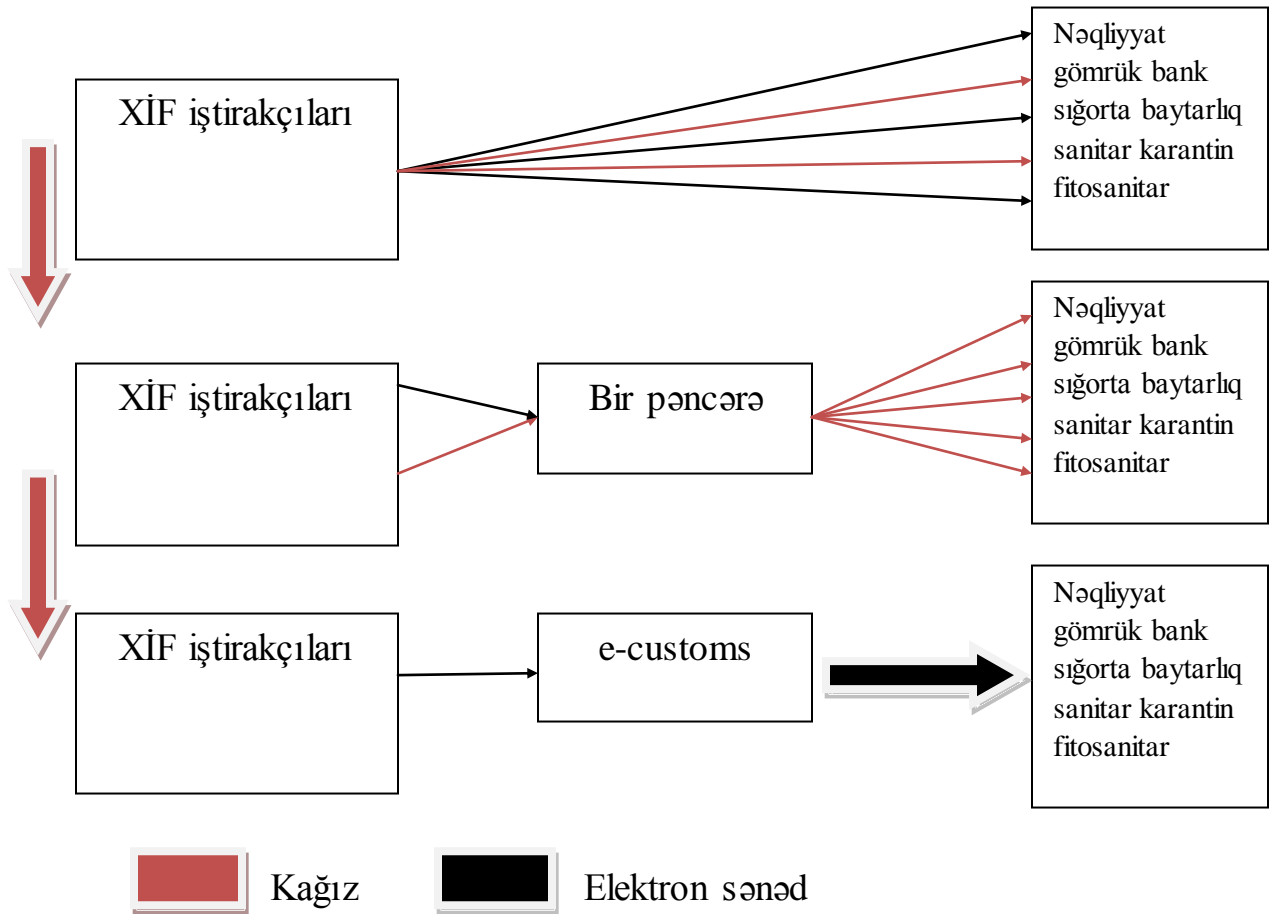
XİF iştirakçıları

Nəqliyyat gömrük bank sığorta baytarlıq sanitar karantin fitosanitar

XİF iştirakçıları

Bir pəncərə

Nəqliyyat gömrük bank sığorta baytarlıq sanitar karantin fitosanitar

XİF iştirakçıları

e-customs

Nəqliyyat gömrük bank sığorta baytarlıq sanitar karantin fitosanitar

Kağız

Elektron sənəd